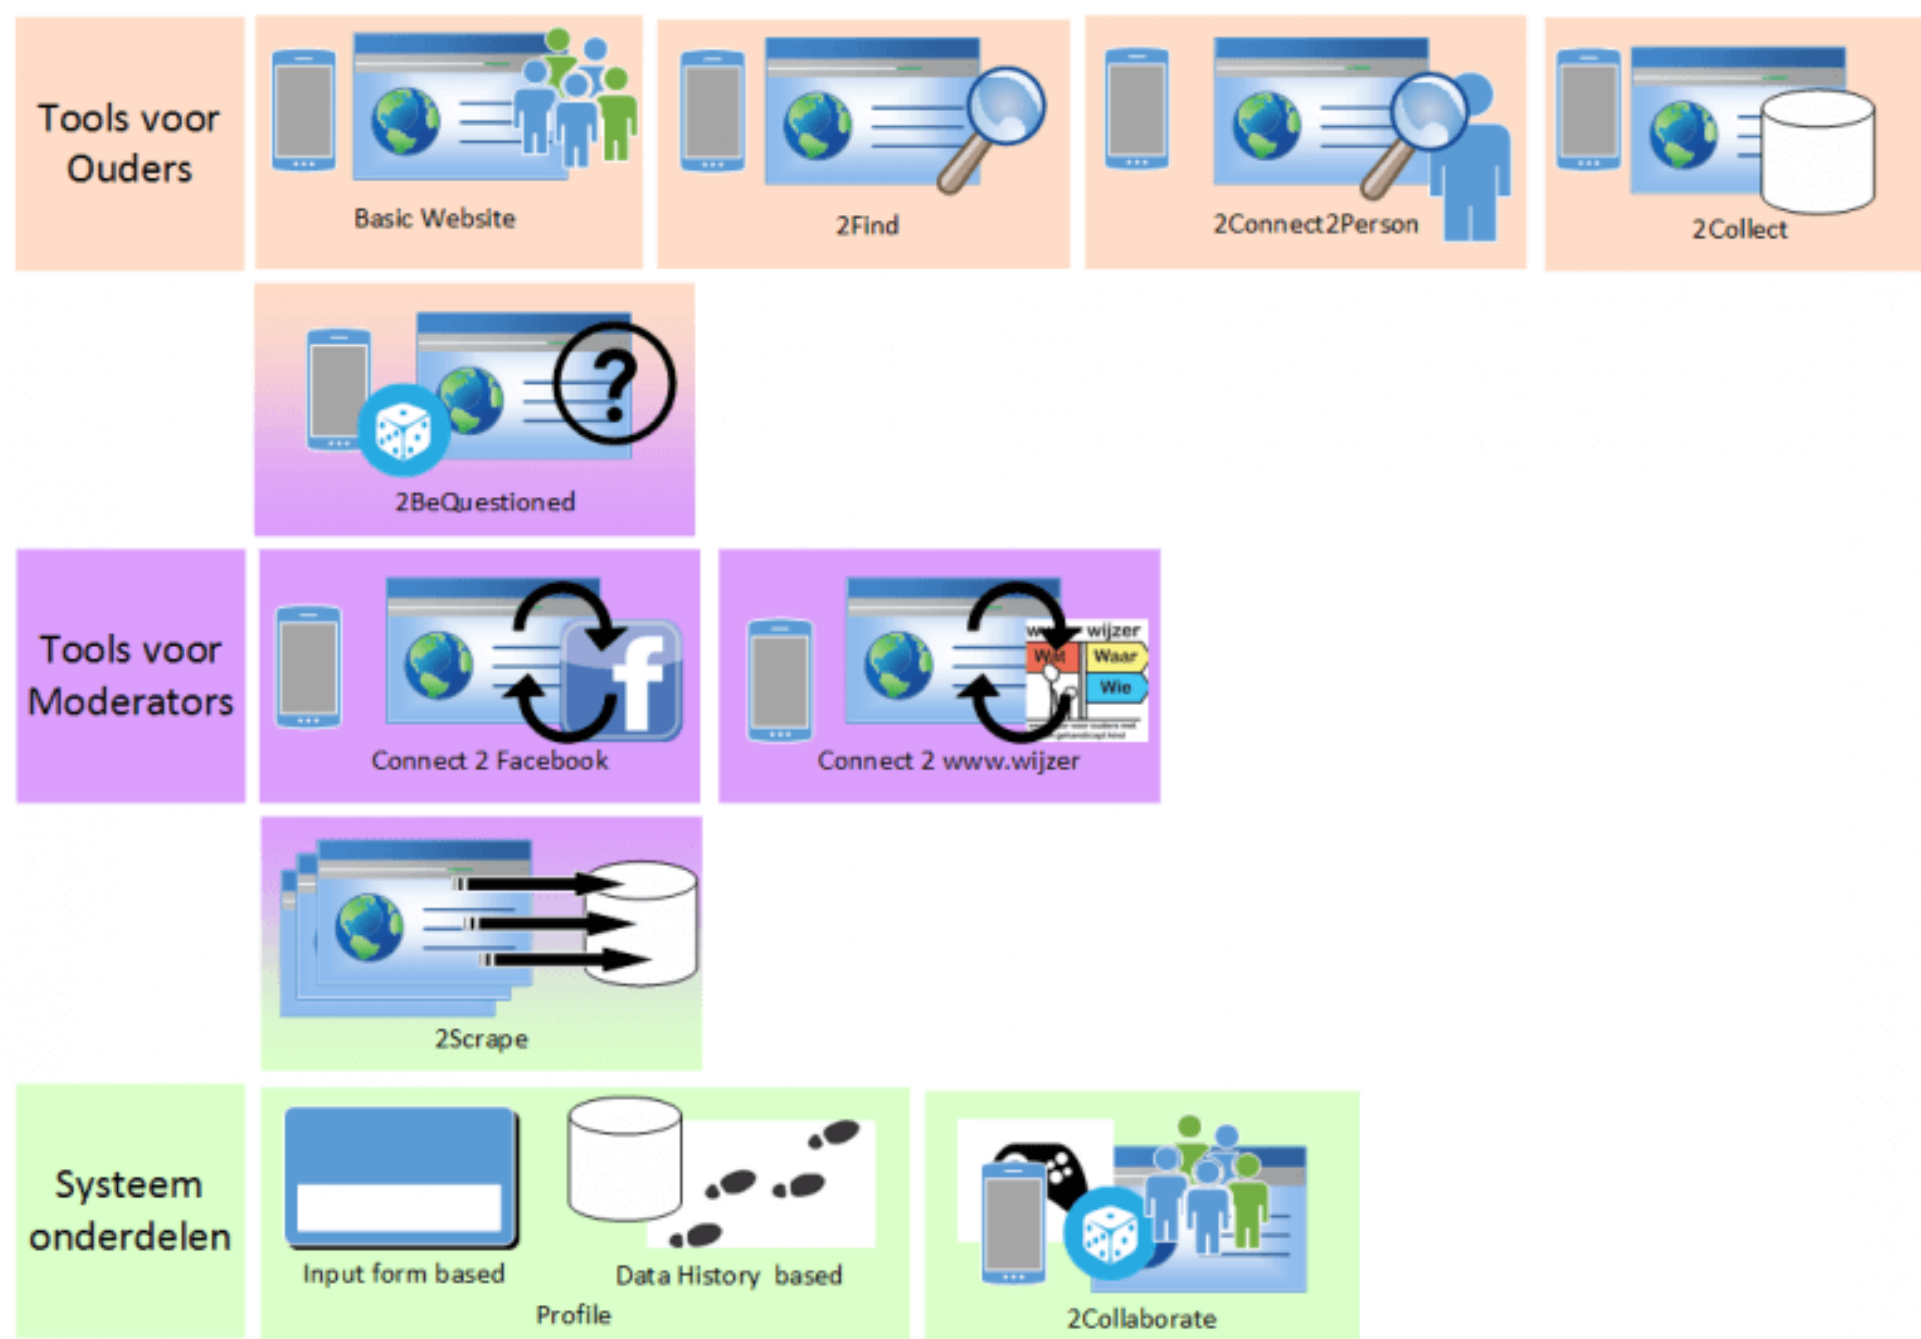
Tools voor Ouders

Basic Website

2Find

2Connect2Person

2Collect

2BeQuestioned

Tools voor Moderators

Connect 2 Facebook

wijzer
Wat
Waar
Wie

Connect 2 www.wijzer

2Scrape

Systeem onderdelen

Input form based

Data History based

Profile

2Collaborate